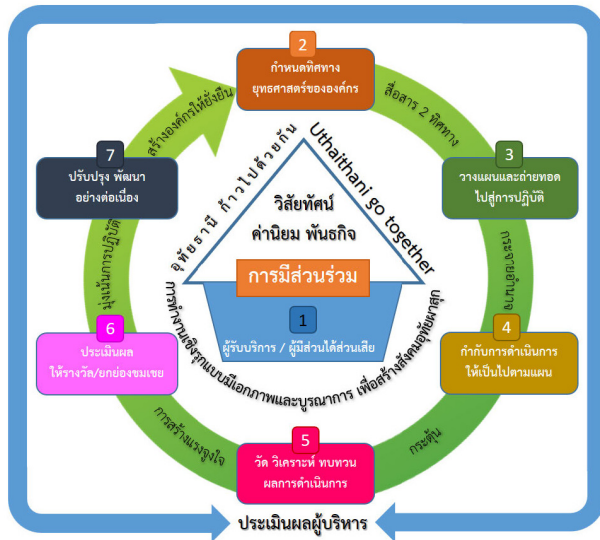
2
กำหนดทิศทาง
ยุทธศาสตร์ขององค์กร

สื่อสาร 2 ทิศทาง

3
วางแผนและถ่ายทอด
ไปสู่การปฏิบัติ

ควบคุมกำกับ

4
กำกับการดำเนินการ
ให้เป็นไปตามแผน

กระตุ้น

5
วัด วิเคราะห์ ทบทวน
ผลการดำเนินการ

การสร้างแรงจูงใจ

6
ประเมินผล
ให้รางวัล/ยกย่องชมเชย

มุ่งเน้นการปฏิบัติ

7
ปรับปรุง พัฒนา
อย่างต่อเนื่อง

สร้างองค์กรให้ยั่งยืน

อุทัยธานี ก้าวไปด้วยกัน

Uthaithani go together

วิสัยทัศน์
ค่านิยม พันธกิจ

การมีส่วนร่วม

1
ผู้รับบริการ / ผู้มีส่วนได้ส่วนเสีย

การทำงานเชิงรุกแบบมีเอกภาพและบูรณาการ เพื่อสร้างสังคมอยู่ดีมีสุข

ประเมินผลผู้บริหาร